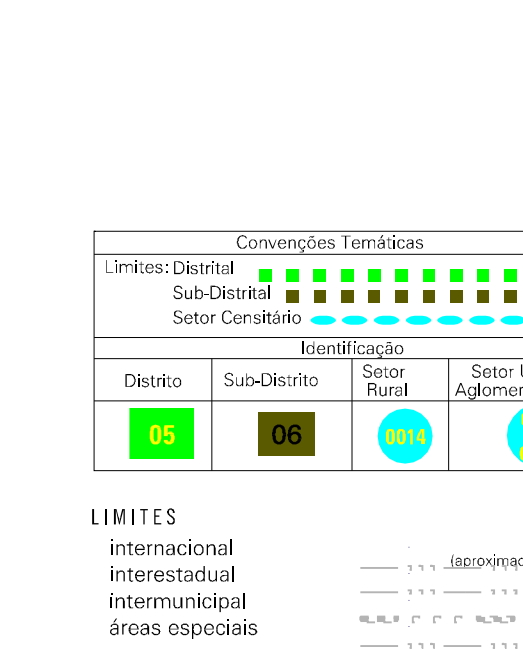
Convenções Temáticas

Limites: Distrital
Sub-Distrital
Setor Censitário

Identificação

| Distrito | Sub-Distrito | Setor Rural | Setor U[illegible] Aglomer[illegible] |
|---|---|---|---|
| 05 | 06 | 0014 | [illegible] |

LIMITES

internacional
interestadual
intermunicipal
áreas especiais

(aproximad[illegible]